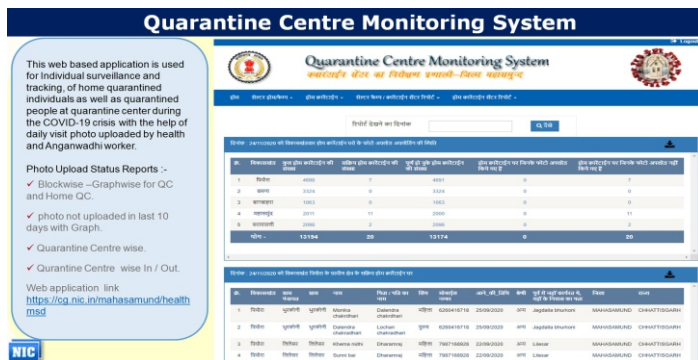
Quarantine Centre Monitoring System

This web based application is used for Individual surveillance and tracking, of home quarantined individuals as well as quarantined people at quarantine center during the COVID-19 crisis with the help of daily visit photo uploaded by health and Anganwadhi worker.

Photo Upload Status Reports :-

✓ Blockwise –Graphwise for QC and Home QC.

✓ photo not uploaded in last 10 days with Graph.

✓ Quarantine Centre wise.

✓ Quarantine Centre wise In / Out.

Web application link https://cg.nic.in/mahasamund/healthmsd

NIC

Logout

Quarantine Centre Monitoring System

क्वारंटाईन सेंटर का निरीक्षण प्रणाली–जिला महासमुन्द

होम | सेंटर प्रोफाइल | होम क्वारंटाईन | सेंटर फ़ोन / क्वारंटाईन सेंटर रिपोर्ट | होम क्वारंटाईन सेंटर रिपोर्ट

रिपोर्ट देखने का दिनांक | Q देखें

दिनांक : 24/11/2020 को विकासखंडवार होम क्वारंटाईन एवं के फोटो अपलोडिंग की स्थिति

| क्र. | विकासखंड | कुल होम क्वारंटाईन की संख्या | सक्रिय होम क्वारंटाईन की संख्या | पूर्ण हो चुके होम क्वारंटाईन की संख्या | होम क्वारंटाईन पर जिनके फोटो अपलोड किये गए हैं | होम क्वारंटाईन पर जिनके फोटो अपलोड नहीं किये गए हैं |
|---|---|---|---|---|---|---|
| 1 | पिथौरा | 4880 | 7 | 4851 | 0 | 7 |
| 2 | बसना | 3324 | 0 | 3324 | 0 | 0 |
| 3 | बागबाहरा | 1003 | 0 | 1003 | 0 | 0 |
| 4 | महासमुंद | 2011 | 11 | 2000 | 0 | 11 |
| 5 | सरायपाली | 2000 | 2 | 2000 | 0 | 2 |
| | योग :- | 13194 | 20 | 13174 | 0 | 20 |

दिनांक : 24/11/2020 को विकासखंडवार निर्धारित समय के पश्चात होम के सक्रिय होम क्वारंटाईन पर

| क्र. | विकासखंड | ग्राम पंचायत | ग्राम | नाम | पिता / पति का नाम | लिंग | मोबाइल नम्बर | आने की तिथि | श्रेणी | पूर्व में जहाँ क्वारंटाईन थे, वहाँ के जिला का नाम | जिला | राज्य |
|---|---|---|---|---|---|---|---|---|---|---|---|---|
| 1 | पिथौरा | भुरकोनी | भुरकोनी | Monika chakradhari | Dalendra chakradhari | महिला | 6260416718 | 25/09/2020 | अन्य | Jagdalla bhumoni | MAHASAMUND | CHHATTISGARH |
| 2 | पिथौरा | भुरकोनी | भुरकोनी | Dalendra chakradhari | Lochan chakradhari | पुरुष | 6260416718 | 25/09/2020 | अन्य | Jagdalla bhumoni | MAHASAMUND | CHHATTISGARH |
| 3 | पिथौरा | लिलेसर | लिलेसर | Khema nidhi | Dharamraj | महिला | 7987166926 | 22/09/2020 | अन्य | Lilesar | MAHASAMUND | CHHATTISGARH |
| 4 | पिथौरा | लिलेसर | लिलेसर | Sunni bai | Dharamraj | महिला | 7987166926 | 22/09/2020 | अन्य | Lilesar | MAHASAMUND | CHHATTISGARH |